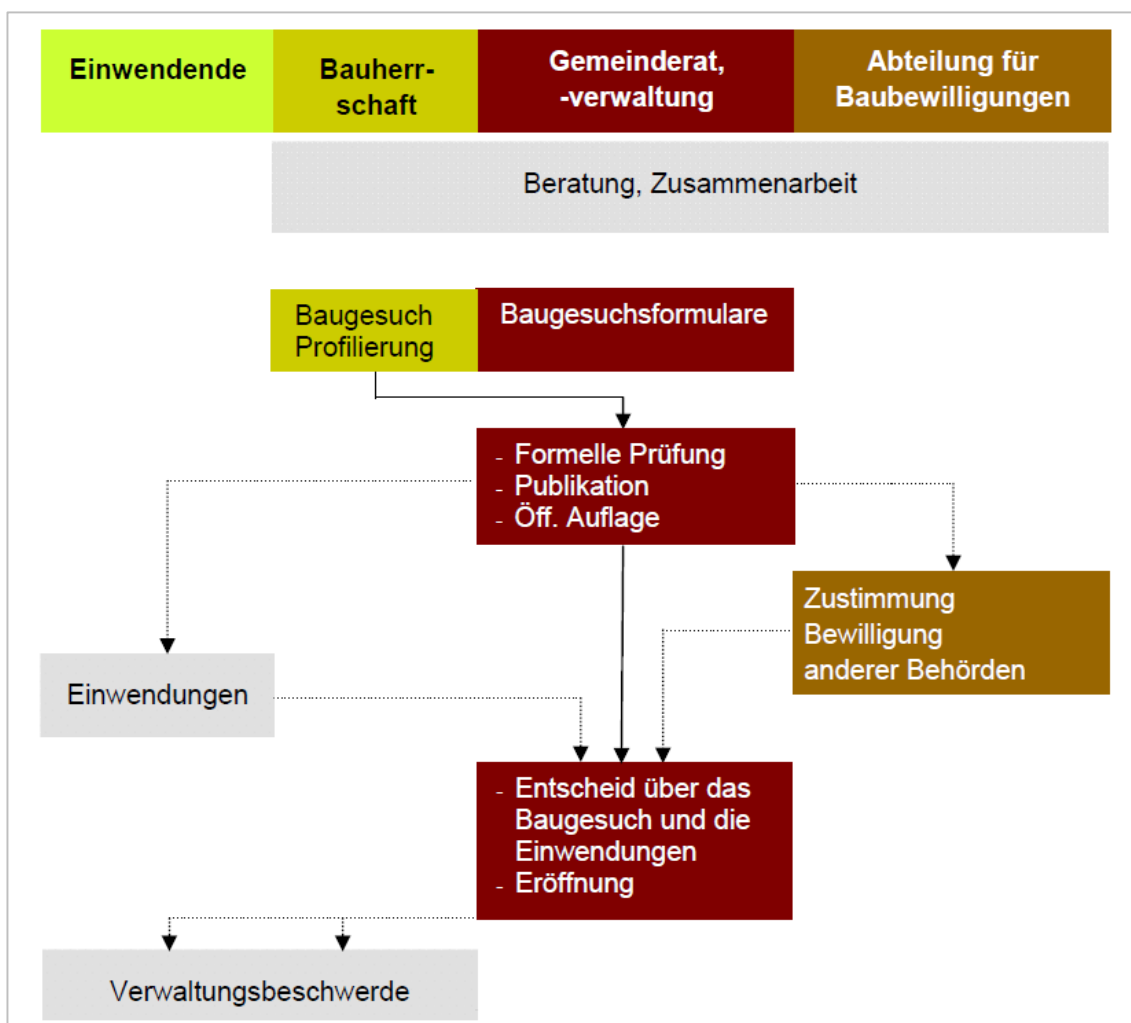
| Einwendende | Bauherrschaft | Gemeinderat, -verwaltung | Abteilung für Baubewilligungen |
|---|---|---|---|

Beratung, Zusammenarbeit

Baugesuch Profilierung

Baugesuchsformulare

- Formelle Prüfung
- Publikation
- Öff. Auflage

Zustimmung Bewilligung anderer Behörden

Einwendungen

- Entscheid über das Baugesuch und die Einwendungen
- Eröffnung

Verwaltungsbeschwerde